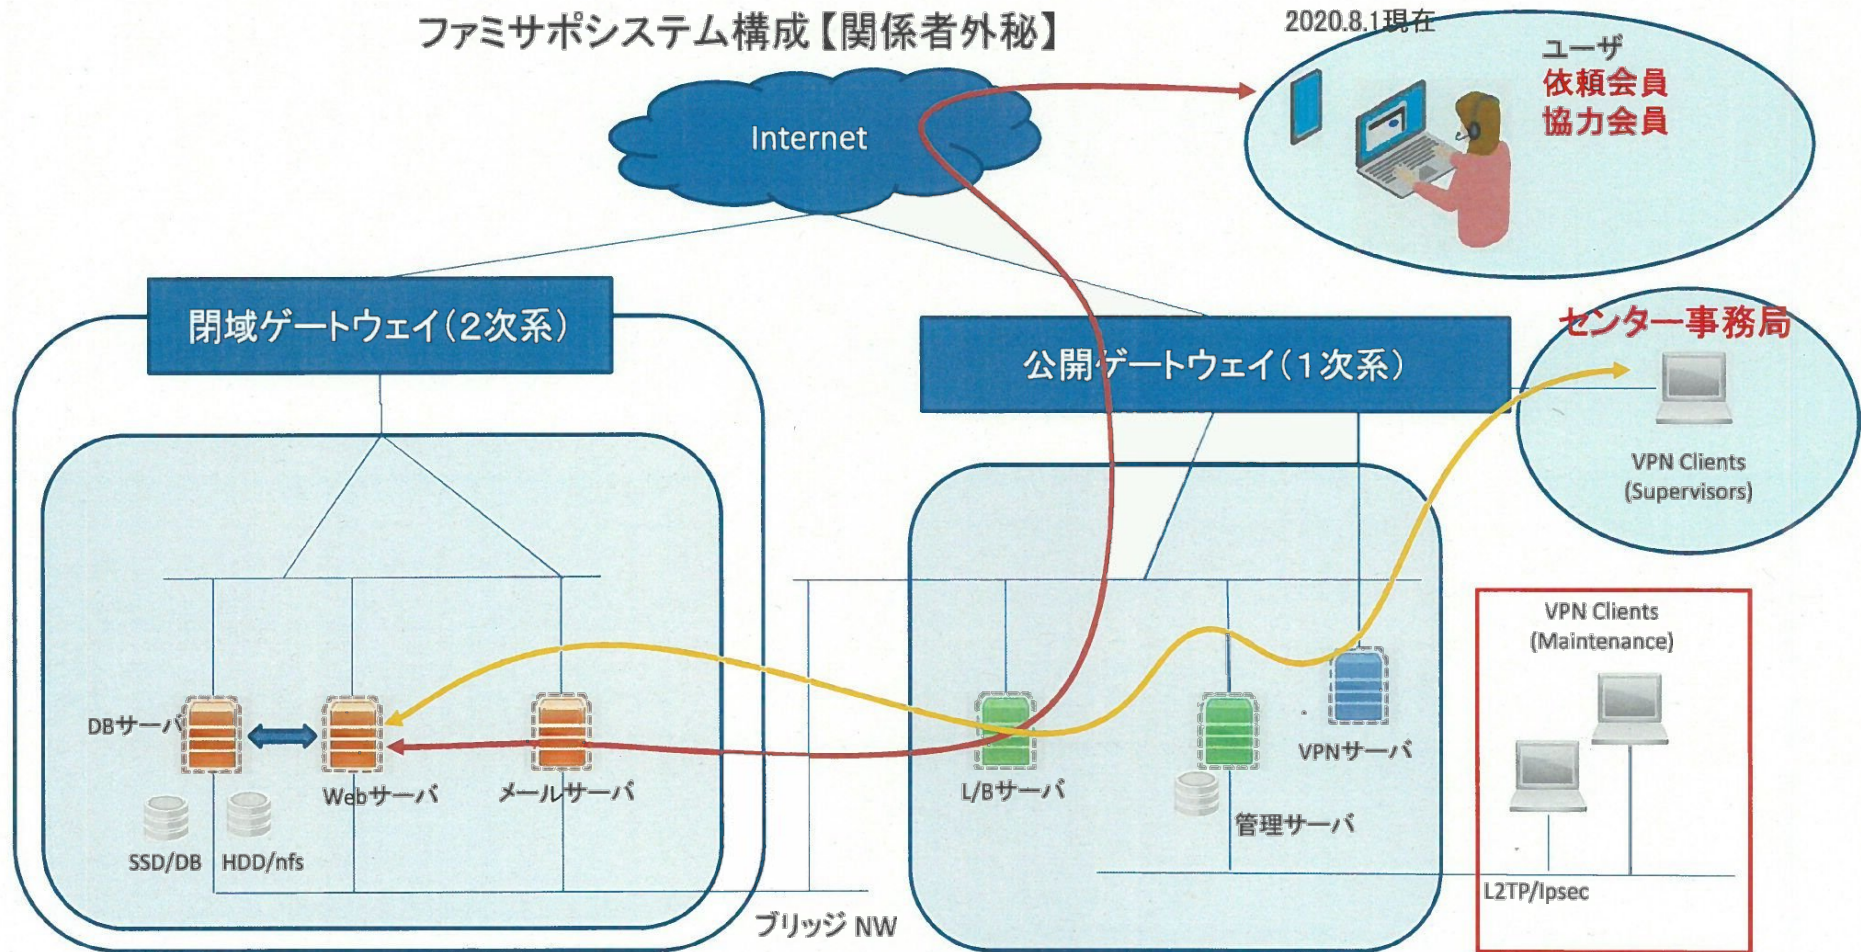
ファミサポシステム構成【関係者外秘】

2020.8.1現在

ユーザ
依頼会員
協力会員

Internet

閉域ゲートウェイ(2次系)

公開ゲートウェイ(1次系)

センター事務局

VPN Clients
(Supervisors)

VPN Clients
(Maintenance)

DBサーバ

Webサーバ

メールサーバ

SSD/DB

HDD/nfs

L/Bサーバ

管理サーバ

VPNサーバ

L2TP/Ipsec

ブリッジ NW